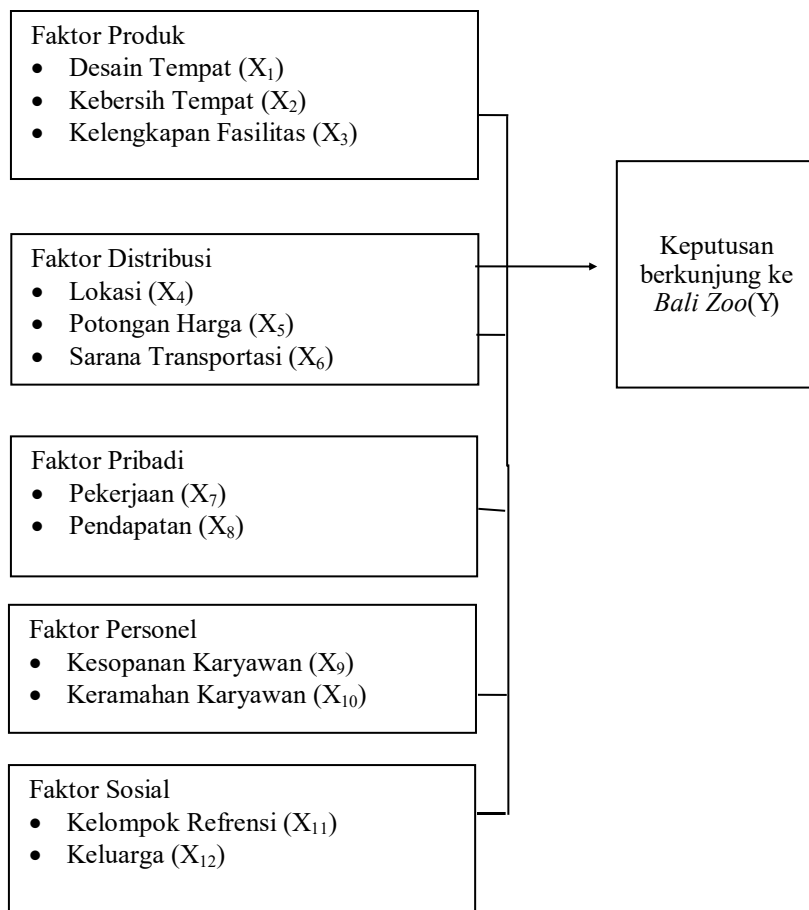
Faktor Produk
- Desain Tempat ($X_1$)
- Kebersih Tempat ($X_2$)
- Kelengkapan Fasilitas ($X_3$)

Faktor Distribusi
- Lokasi ($X_4$)
- Potongan Harga ($X_5$)
- Sarana Transportasi ($X_6$)

Keputusan berkunjung ke *Bali Zoo*(Y)

Faktor Pribadi
- Pekerjaan ($X_7$)
- Pendapatan ($X_8$)

Faktor Personel
- Kesopanan Karyawan ($X_9$)
- Keramahan Karyawan ($X_{10}$)

Faktor Sosial
- Kelompok Refrensi ($X_{11}$)
- Keluarga ($X_{12}$)